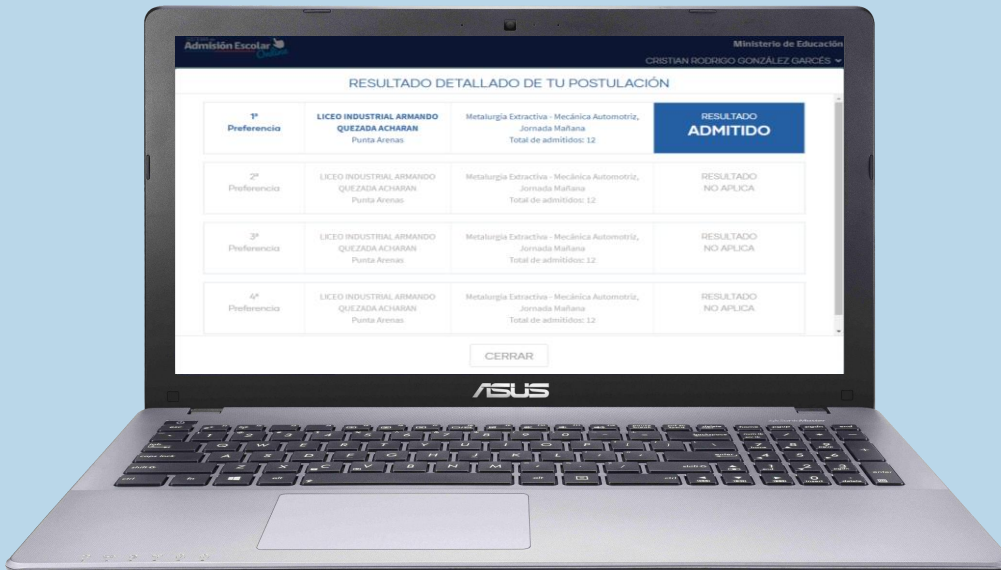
Admisión Escolar
Ministerio de Educación
CRISTIAN RODRIGO GONZÁLEZ GARCÉS

RESULTADO DETALLADO DE TU POSTULACIÓN

| | | | |
|---|---|---|---|
| 1° Preferencia | LICEO INDUSTRIAL ARMANDO QUEZADA ACHARAN Punta Arenas | Metalurgia Extractiva - Mecánica Automotriz, Jornada Mañana Total de admitidos: 12 | RESULTADO ADMITIDO |
| 2° Preferencia | LICEO INDUSTRIAL ARMANDO QUEZADA ACHARAN Punta Arenas | Metalurgia Extractiva - Mecánica Automotriz, Jornada Mañana Total de admitidos: 12 | RESULTADO NO APLICA |
| 3° Preferencia | LICEO INDUSTRIAL ARMANDO QUEZADA ACHARAN Punta Arenas | Metalurgia Extractiva - Mecánica Automotriz, Jornada Mañana Total de admitidos: 12 | RESULTADO NO APLICA |
| 4° Preferencia | LICEO INDUSTRIAL ARMANDO QUEZADA ACHARAN Punta Arenas | Metalurgia Extractiva - Mecánica Automotriz, Jornada Mañana Total de admitidos: 12 | RESULTADO NO APLICA |

CERRAR

ASUS